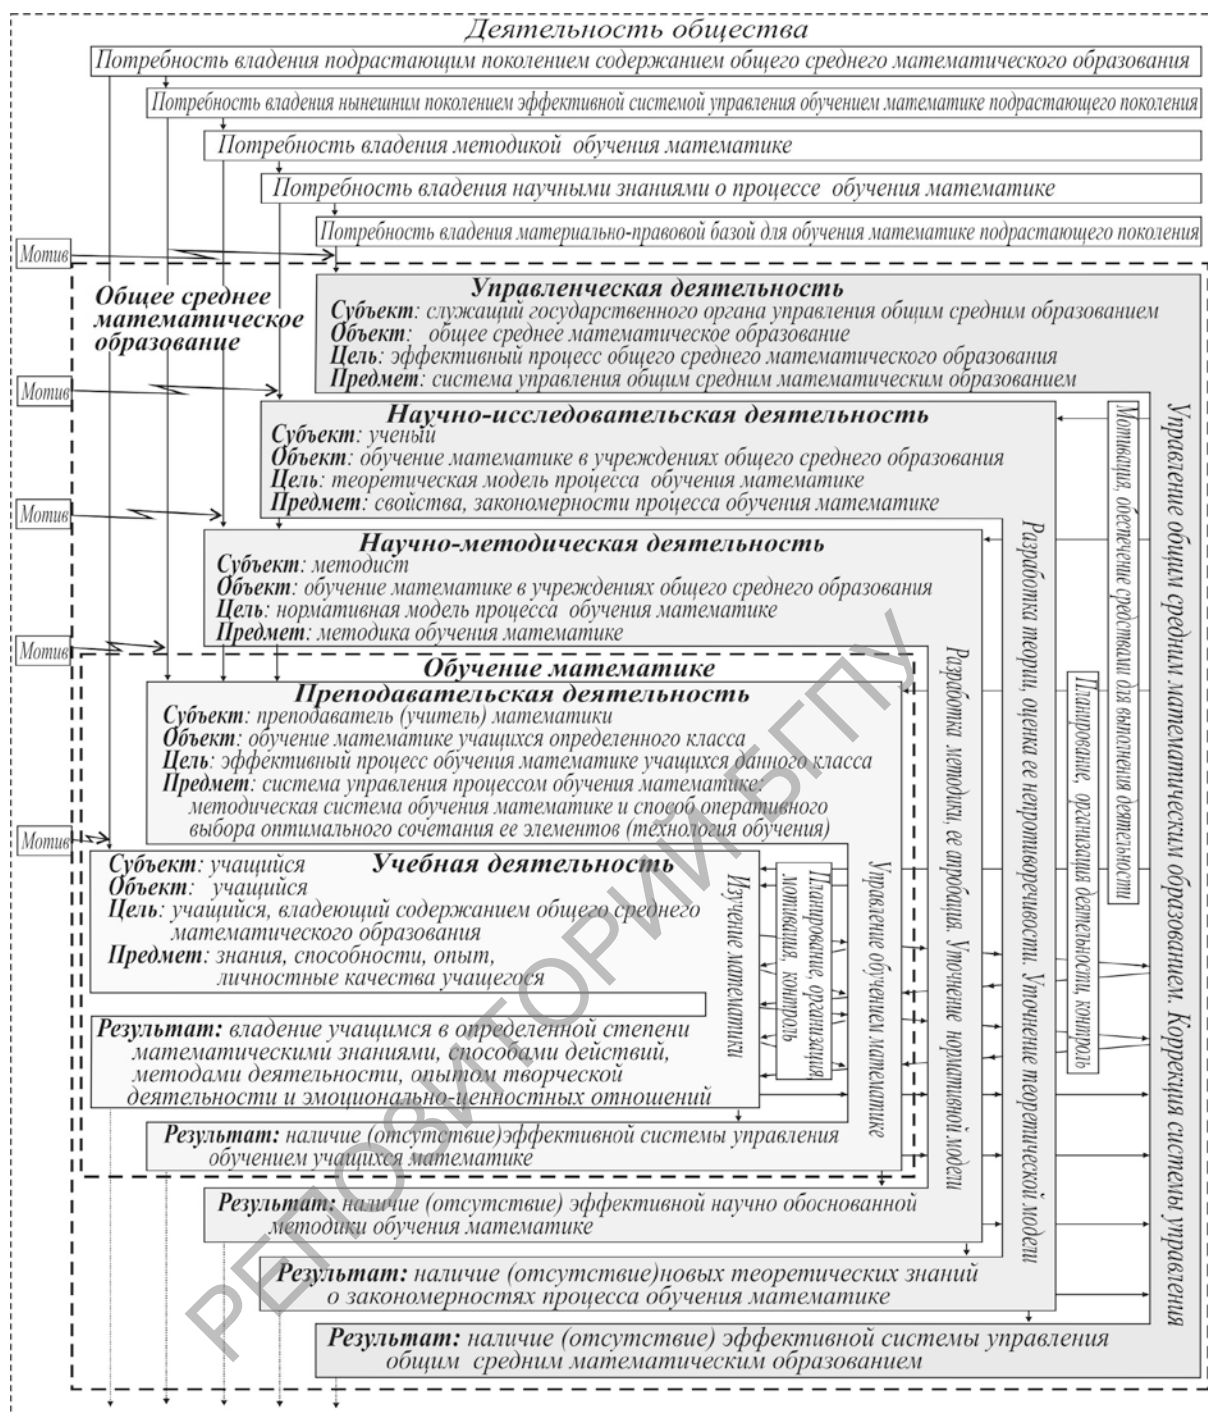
Деятельность общества

Потребность владения подрастающим поколением содержанием общего среднего математического образования

Потребность владения нынешним поколением эффективной системой управления обучением математике подрастающего поколения

Потребность владения методикой обучения математике

Потребность владения научными знаниями о процессе обучения математике

Потребность владения материально-правовой базой для обучения математике подрастающего поколения

Мотив

Общее среднее математическое образование

Управленческая деятельность
Субъект: служащий государственного органа управления общим средним образованием
Объект: общее среднее математическое образование
Цель: эффективный процесс общего среднего математического образования
Предмет: система управления общим средним математическим образованием

Мотив

Научно-исследовательская деятельность
Субъект: ученый
Объект: обучение математике в учреждениях общего среднего образования
Цель: теоретическая модель процесса обучения математике
Предмет: свойства, закономерности процесса обучения математике

Мотив

Научно-методическая деятельность
Субъект: методист
Объект: обучение математике в учреждениях общего среднего образования
Цель: нормативная модель процесса обучения математике
Предмет: методика обучения математике

Мотив

Обучение математике

Преподавательская деятельность
Субъект: преподаватель (учитель) математики
Объект: обучение математике учащихся определенного класса
Цель: эффективный процесс обучения математике учащихся данного класса
Предмет: система управления процессом обучения математике: методическая система обучения математике и способ оперативного выбора оптимального сочетания ее элементов (технология обучения)

Мотив

Субъект: учащийся
Учебная деятельность
Объект: учащийся
Цель: учащийся, владеющий содержанием общего среднего математического образования
Предмет: знания, способности, опыт, личностные качества учащегося

Изучение математики

Планирование, организация, мотивация, контроль

Управление обучением математике

Результат: владение учащимся в определенной степени математическими знаниями, способами действий, методами деятельности, опытом творческой деятельности и эмоционально-ценностных отношений

Результат: наличие (отсутствие)эффективной системы управления обучением учащихся математике

Разработка методики, ее апробация. Уточнение нормативной модели

Результат: наличие (отсутствие) эффективной научно обоснованной методики обучения математике

Разработка теории, оценка ее непротиворечивости. Уточнение теоретической модели

Планирование, организация деятельности, контроль

Мотивация, обеспечение средствами для выполнения деятельности

Результат: наличие (отсутствие)новых теоретических знаний о закономерностях процесса обучения математике

Управление общим средним математическим образованием. Коррекция системы управления

Результат: наличие (отсутствие) эффективной системы управления общим средним математическим образованием

РЕПОЗИТОРИЙ БГПУ